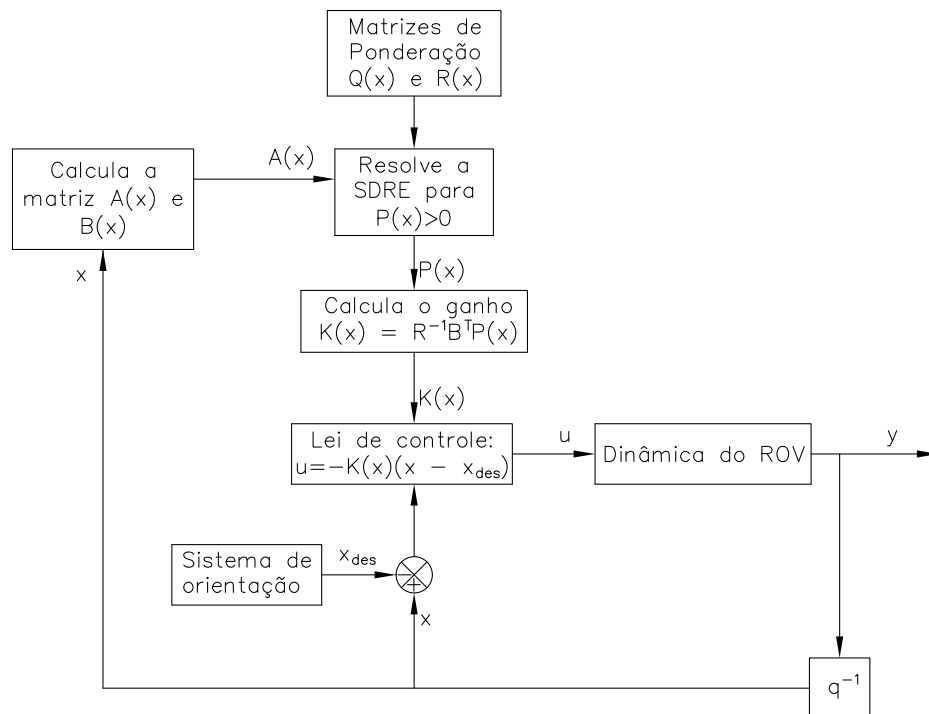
Matrizes de Ponderação Q(x) e R(x)

Calcula a matriz A(x) e B(x)

A(x)

Resolve a SDRE para P(x)>0

x

P(x)

Calcula o ganho $K(x) = R^{-1}B^{T}P(x)$

K(x)

Lei de controle: $u = -K(x)(x - x_{des})$

u

Dinâmica do ROV

y

Sistema de orientação

$x_{des}$

x

$q^{-1}$